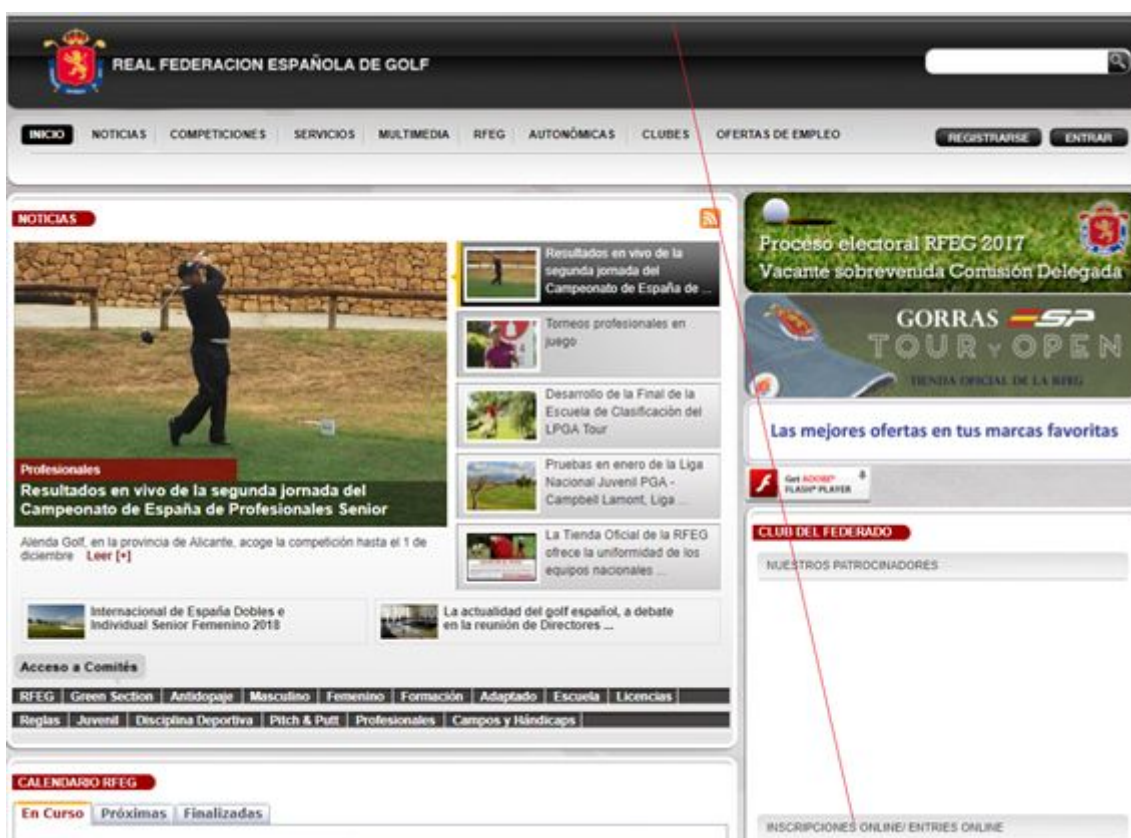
REAL FEDERACION ESPAÑOLA DE GOLF

INICIO NOTICIAS COMPETICIONES SERVICIOS MULTIMEDIA RFEG AUTONÓMICAS CLUBES OFERTAS DE EMPLEO

REGISTRARSE ENTRAR

NOTICIAS

Resultados en vivo de la segunda jornada del Campeonato de España de ...

Torneos profesionales en juego

Desarrollo de la Final de la Escuela de Clasificación del LPGA Tour

Pruebas en enero de la Liga Nacional Juvenil PGA - Campbell Lamont, Liga ...

La Tienda Oficial de la RFEG ofrece la uniformidad de los equipos nacionales ...

Profesionales

Resultados en vivo de la segunda jornada del Campeonato de España de Profesionales Senior

Alenda Golf, en la provincia de Alicante, acoge la competición hasta el 1 de diciembre Leer [+]

Internacional de España Dobles e Individual Senior Femenino 2018

La actualidad del golf español, a debate en la reunión de Directores ...

Acceso a Comités

RFEG | Green Section | Antidopaje | Masculino | Femenino | Formación | Adaptado | Escuela | Licencias

Reglas | Juvenil | Disciplina Deportiva | Pitch & Putt | Profesionales | Campos y Hándicaps

CALENDARIO RFEG

En Curso Próximas Finalizadas

Proceso electoral RFEG 2017
Vacante sobrevenida Comisión Delegada

GORRAS SP
TOUR Y OPEN
TIENDA OFICIAL DE LA RFEG

Las mejores ofertas en tus marcas favoritas

Get ADOBE FLASH PLAYER

CLUB DEL FEDERADO

NUESTROS PATROCINADORES

INSCRIPCIONES ONLINE/ ENTRIES ONLINE